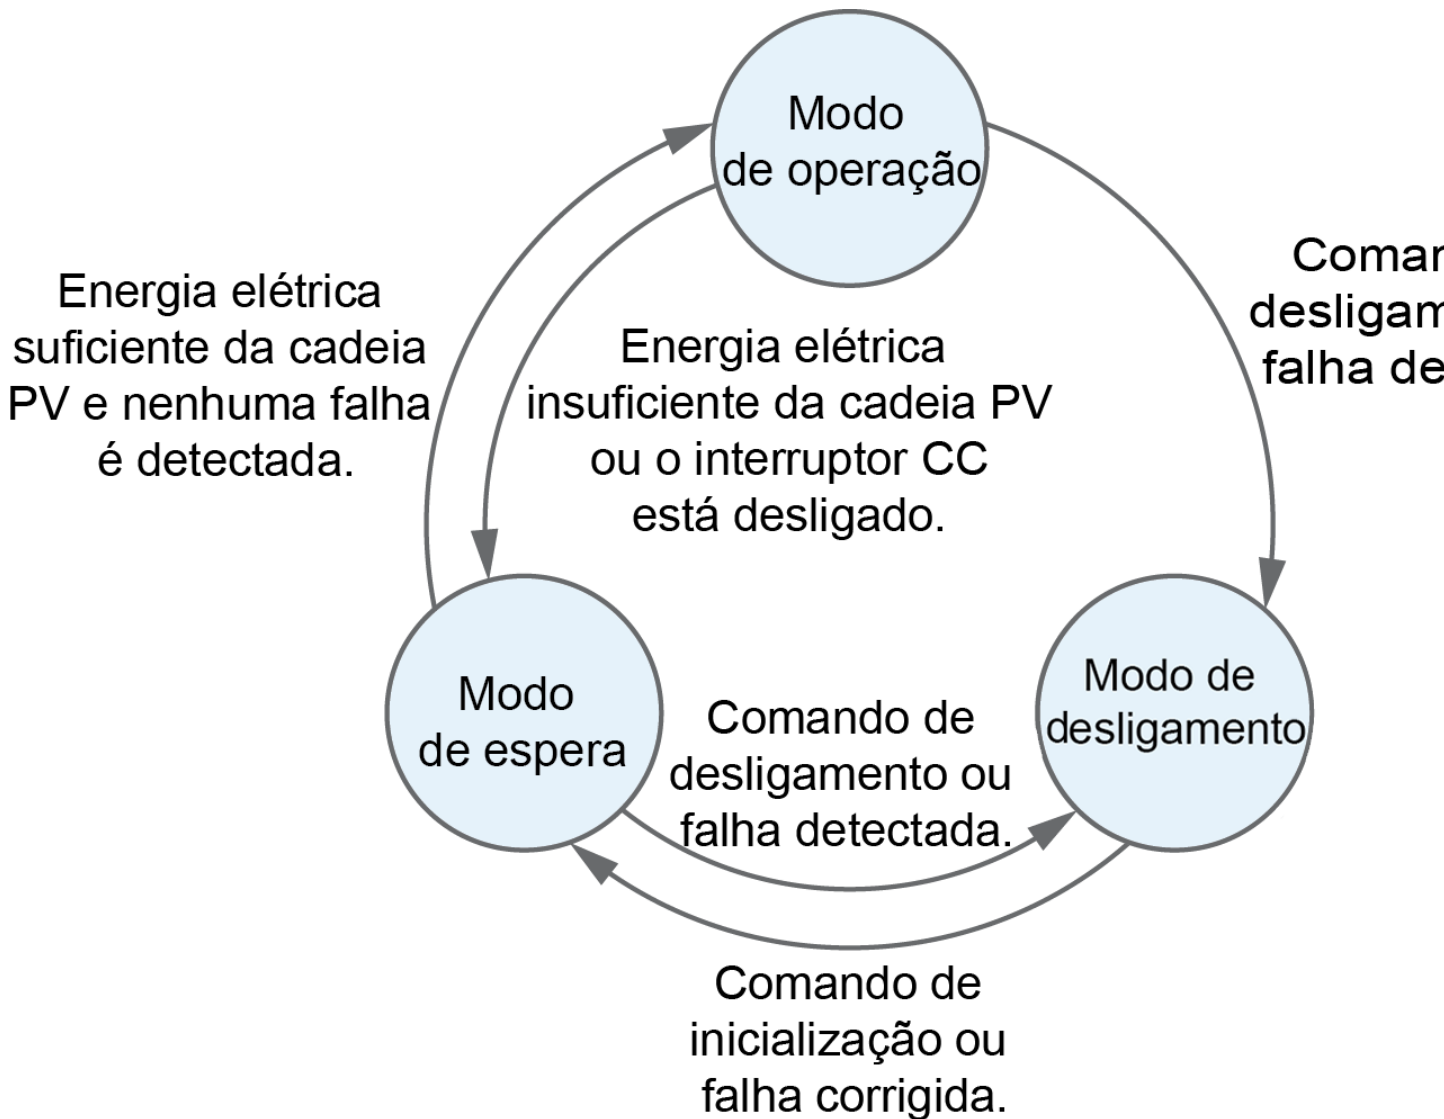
Modo de operação

Energia elétrica suficiente da cadeia PV e nenhuma falha é detectada.

Energia elétrica insuficiente da cadeia PV ou o interruptor CC está desligado.

Comar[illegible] desligam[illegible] falha de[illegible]

Modo de espera

Comando de desligamento ou falha detectada.

Modo de desligamento

Comando de inicialização ou falha corrigida.